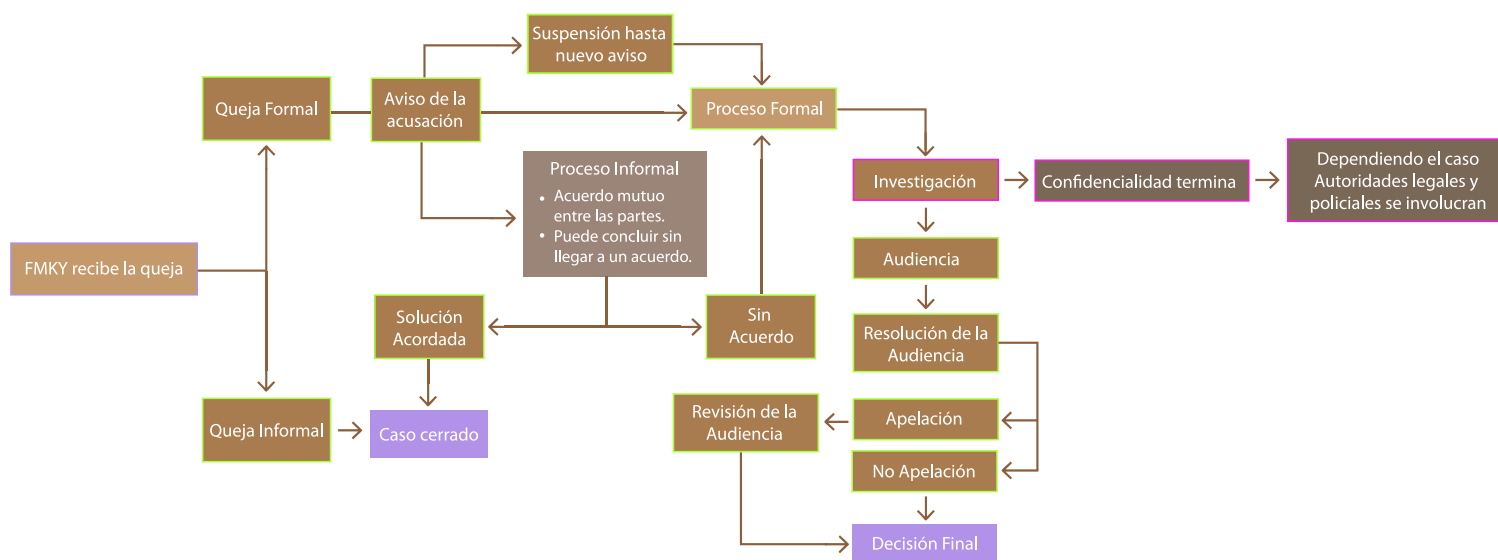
FMKY recibe la queja

Queja Formal

Aviso de la acusación

Suspensión hasta nuevo aviso

Proceso Formal

Proceso Informal
- Acuerdo mutuo entre las partes.
- Puede concluir sin llegar a un acuerdo.

Solución Acordada

Sin Acuerdo

Queja Informal

Caso cerrado

Investigación

Confidencialidad termina

Dependiendo el caso Autoridades legales y policiales se involucran

Audiencia

Resolución de la Audiencia

Apelación

No Apelación

Revisión de la Audiencia

Decisión Final